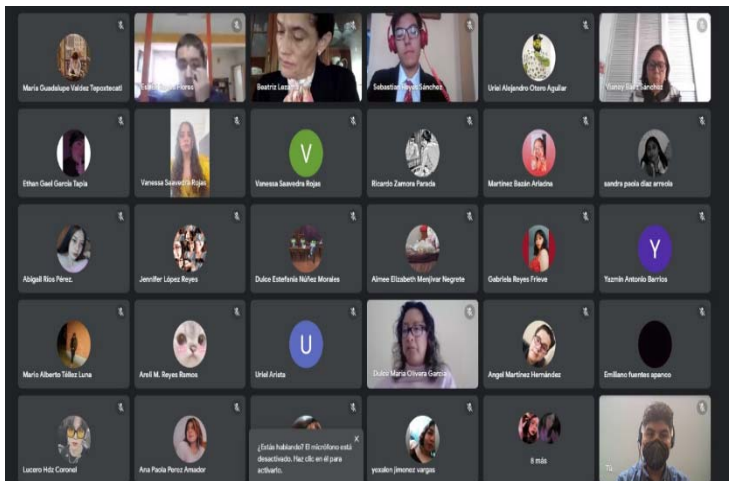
María Guadalupe Valdez Tepoxtecatl

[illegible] Flores

Beatriz Laz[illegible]

Sebastian Reyes Sánchez

Uriel Alejandro Otero Aguilar

Yunuy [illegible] Sanchez

Ethan Gael García Tapia

Vanessa Saavedra Rojas

V

Vanessa Saavedra Rojas

Ricardo Zamora Parada

Martínez Bazán Ariadna

sandra paola diaz arriola

Abigail Ríos Pérez.

Jennifer López Reyes

Dulce Estefanía Núñez Morales

Aimee Elizbeth Menjivar Negrete

Gabriela Reyes Frieve

Y

Yazmin Antonio Barrios

Mario Alberto Téllez Luna

Areli M. Reyes Ramos

U

Uriel Arista

Dulce María Olivera García

Angel Martínez Hernández

Emiliano fuentes spanco

Lucero Hdz Coronel

Ana Paola Perez Amador

¿Estás hablando? El micrófono está desactivado. Haz clic en él para activarlo.

yoxalen jimenez vargas

8 más

Tú